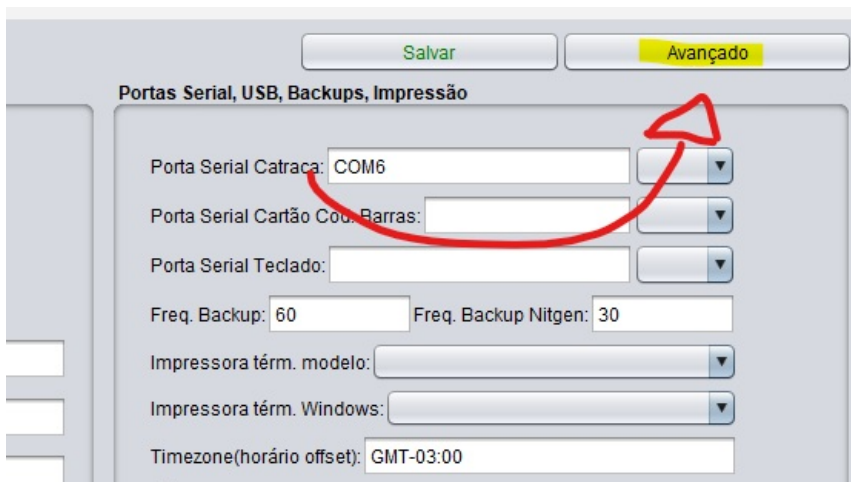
Salvar

Avançado

Portas Serial, USB, Backups, Impressão

Porta Serial Catraca: COM6

Porta Serial Cartão Cod. Barras:

Porta Serial Teclado:

Freq. Backup: 60 Freq. Backup Nitgen: 30

Impressora térm. modelo:

Impressora térm. Windows:

Timezone(horário offset): GMT-03:00